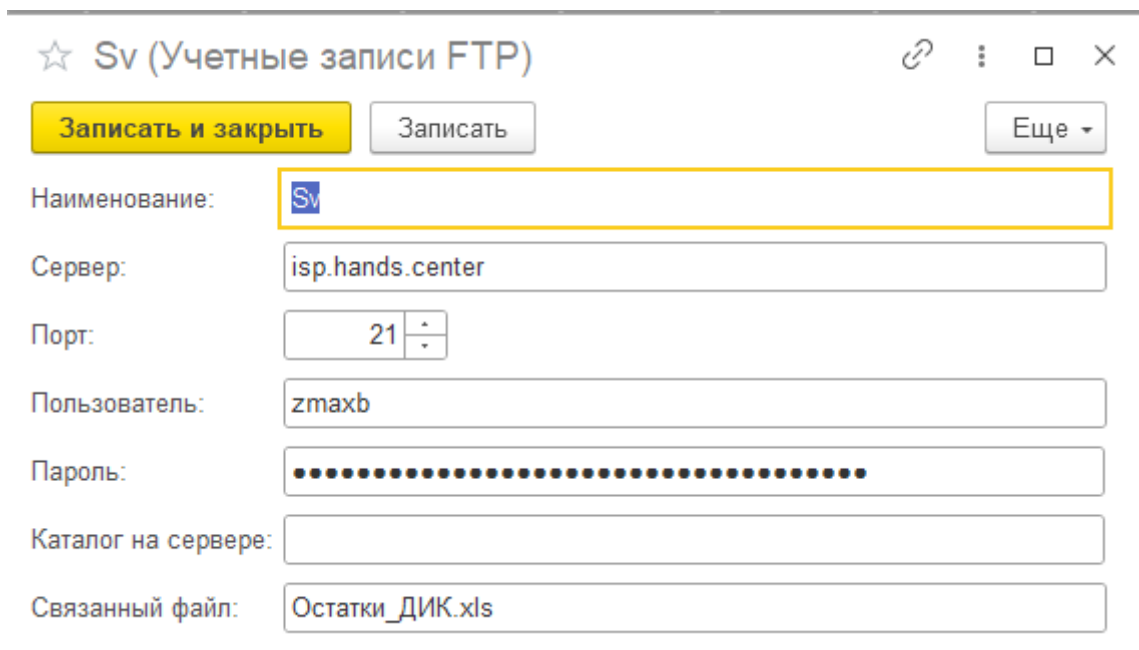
Sv (Учетные записи FTP)

Записать и закрыть | Записать | Еще

Наименование: Sv

Сервер: isp.hands.center

Порт: 21

Пользователь: zmaxb

Пароль: ••••••••••••••••••••••••••••••••••••

Каталог на сервере:

Связанный файл: Остатки_ДИК.xls